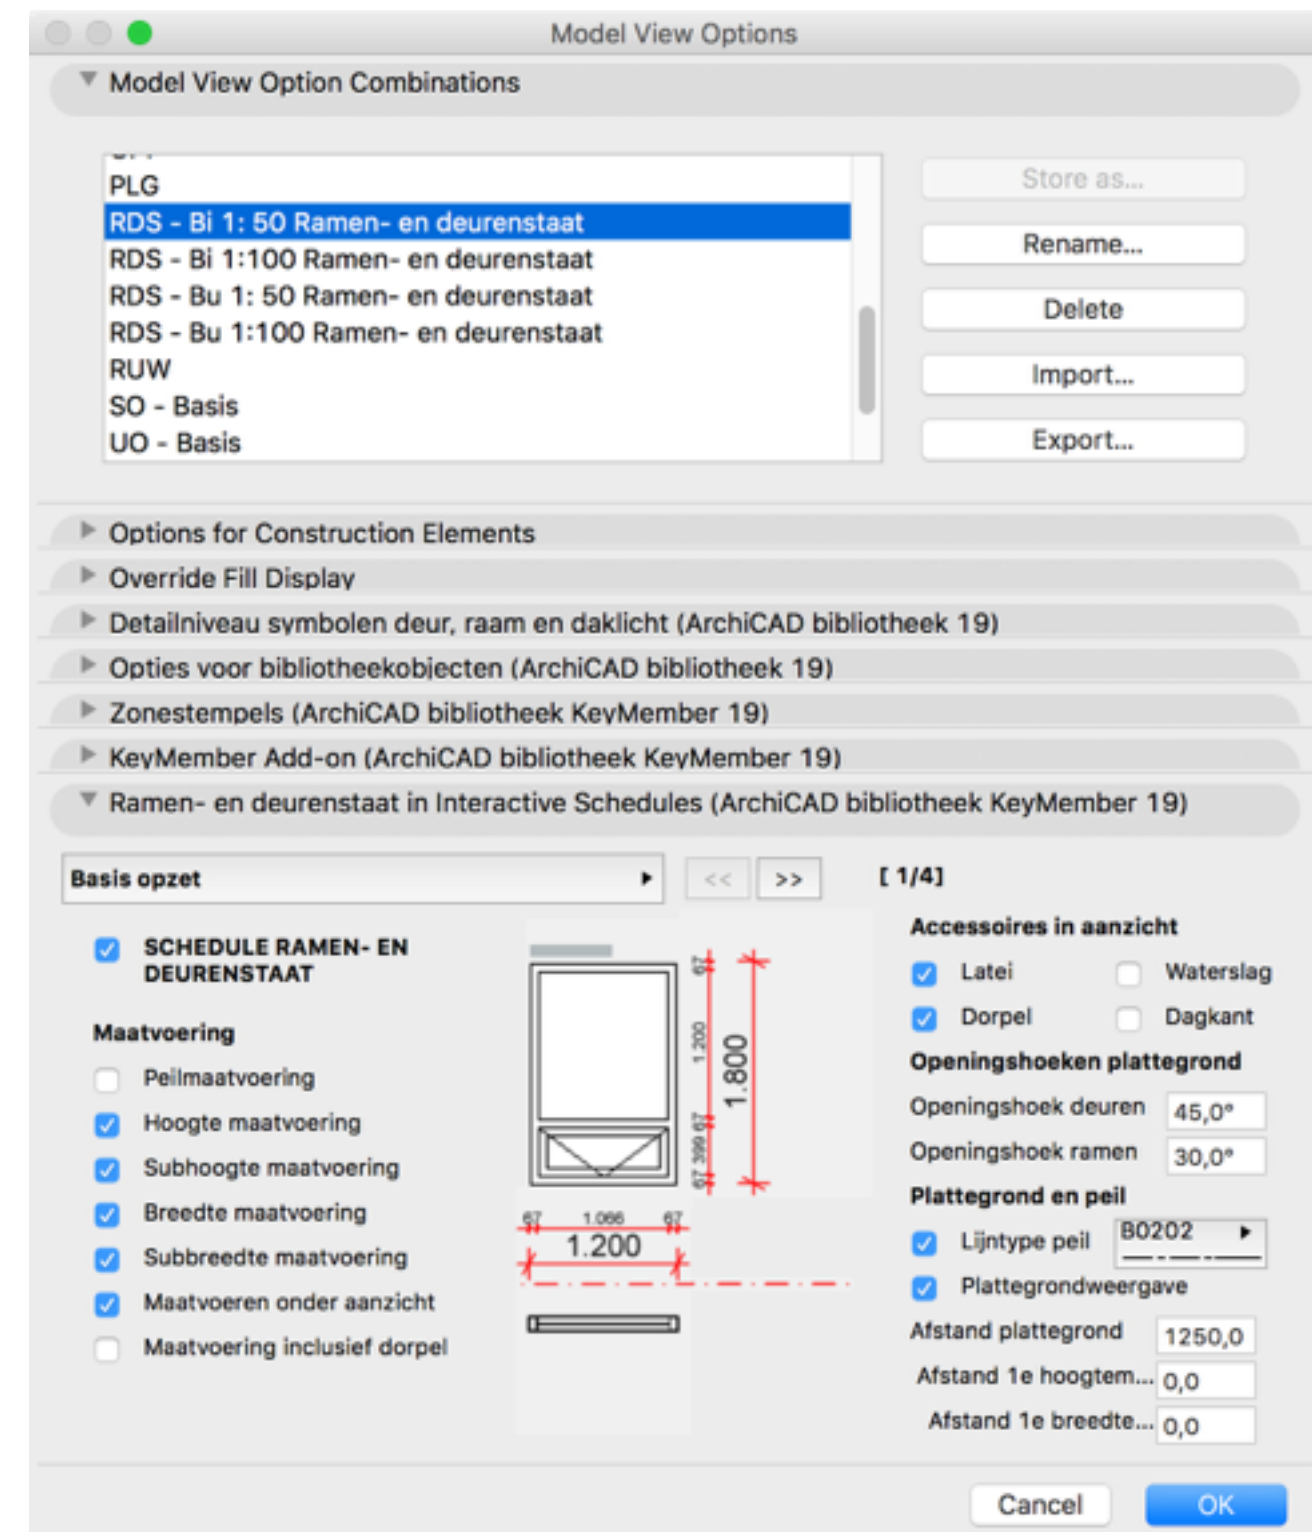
Model View Options

Model View Option Combinations

PLG
RDS - Bi 1: 50 Ramen- en deurenstaat
RDS - Bi 1:100 Ramen- en deurenstaat
RDS - Bu 1: 50 Ramen- en deurenstaat
RDS - Bu 1:100 Ramen- en deurenstaat
RUW
SO - Basis
UO - Basis

Store as...
Rename...
Delete
Import...
Export...

Options for Construction Elements
Override Fill Display
Detailniveau symbolen deur, raam en daklicht (ArchiCAD bibliotheek 19)
Opties voor bibliotheekobjecten (ArchiCAD bibliotheek 19)
Zonestempels (ArchiCAD bibliotheek KeyMember 19)
KeyMember Add-on (ArchiCAD bibliotheek KeyMember 19)
Ramen- en deurenstaat in Interactive Schedules (ArchiCAD bibliotheek KeyMember 19)

Basis opzet
<<
>>
[ 1/4]

SCHEDULE RAMEN- EN DEURENSTAAT

Maatvoering
Peilmaatvoering
Hoogte maatvoering
Subhoogte maatvoering
Breedte maatvoering
Subbreedte maatvoering
Maatvoeren onder aanzicht
Maatvoering inclusief dorpel

67
1.200
67
399
67
1.800
67
1.066
67
1.200

Accessoires in aanzicht
Latei
Waterslag
Dorpel
Dagkant
Openingshoeken plattegrond
Openingshoek deuren 45,0°
Openingshoek ramen 30,0°
Plattegrond en peil
Lijntype peil B0202
Plattegrondweergave
Afstand plattegrond 1250,0
Afstand 1e hoogtem... 0,0
Afstand 1e breedte... 0,0

Cancel
OK